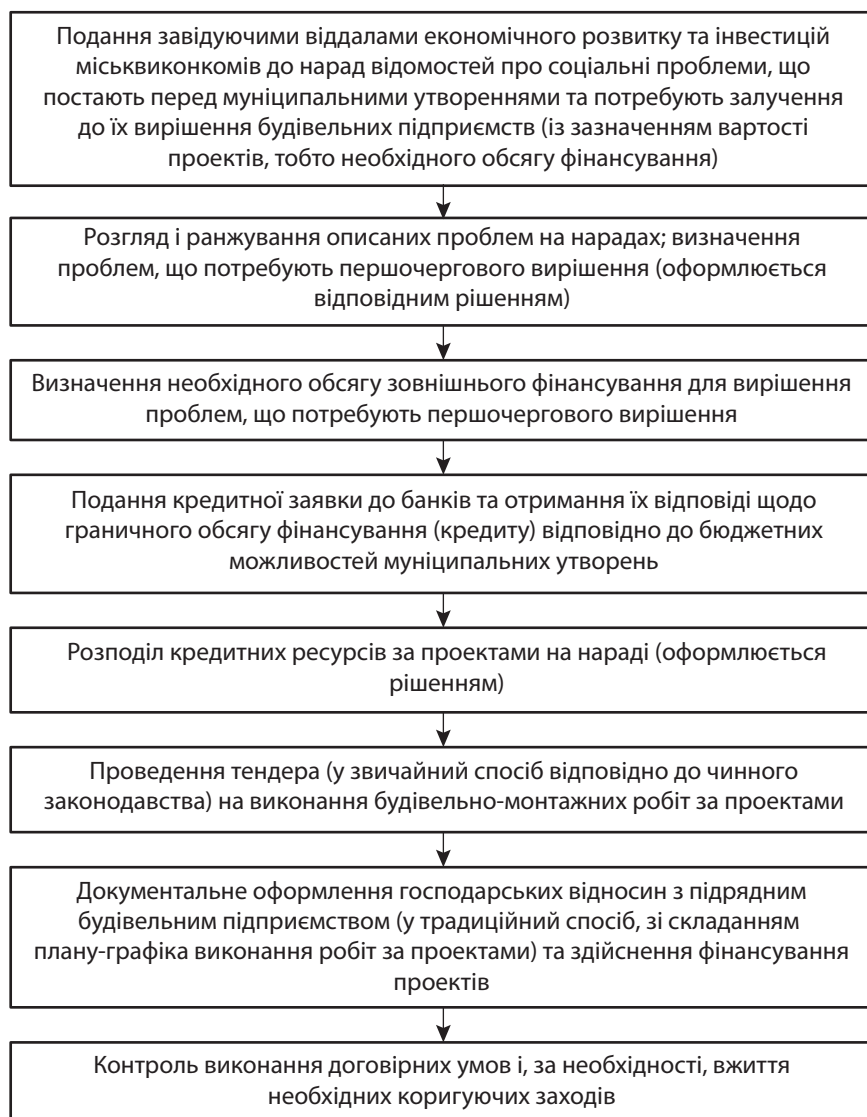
Подання завідуючими віддалами економічного розвитку та інвестицій міськвиконкомів до нарад відомостей про соціальні проблеми, що постають перед муніципальними утвореннями та потребують залучення до їх вирішення будівельних підприємств (із зазначенням вартості проектів, тобто необхідного обсягу фінансування)

Розгляд і ранжування описаних проблем на нарадах; визначення проблем, що потребують першочергового вирішення (оформлюється відповідним рішенням)

Визначення необхідного обсягу зовнішнього фінансування для вирішення проблем, що потребують першочергового вирішення

Подання кредитної заявки до банків та отримання їх відповіді щодо граничного обсягу фінансування (кредиту) відповідно до бюджетних можливостей муніципальних утворень

Розподіл кредитних ресурсів за проектами на нараді (оформлюється рішенням)

Проведення тендера (у звичайний спосіб відповідно до чинного законодавства) на виконання будівельно-монтажних робіт за проектами

Документальне оформлення господарських відносин з підрядним будівельним підприємством (у традиційний спосіб, зі складанням плану-графіка виконання робіт за проектами) та здійснення фінансування проектів

Контроль виконання договірних умов і, за необхідності, вжиття необхідних коригуючих заходів